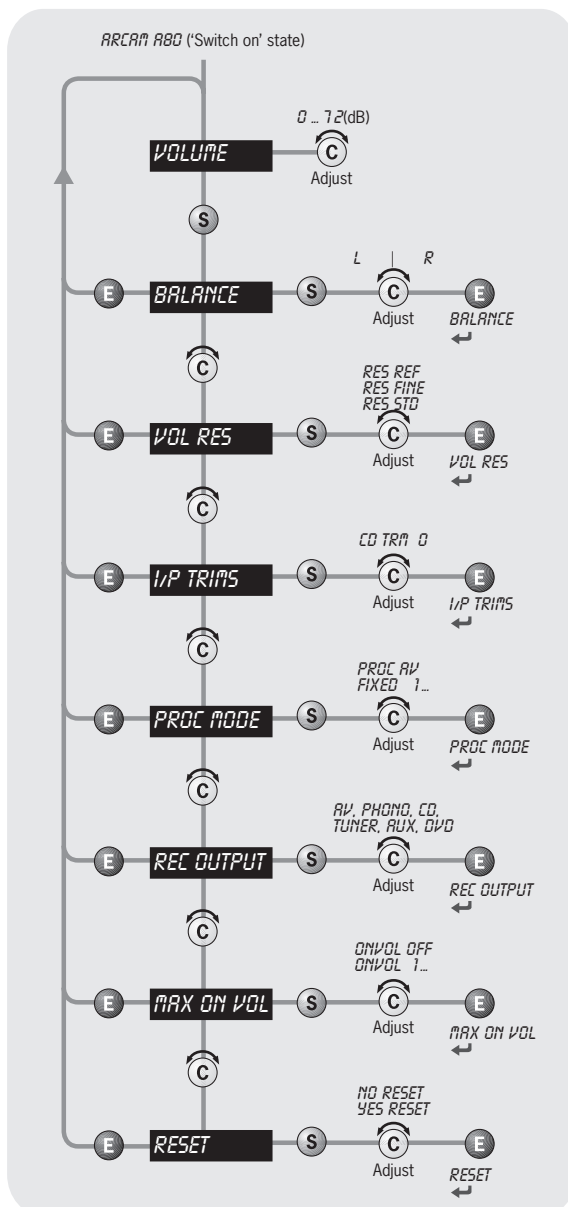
ARCAM A80 ('Switch on' state)

VOLUME

0 ... 72(dB)

C

Adjust

S

E

BALANCE

S

L R

C

Adjust

E

BALANCE

C

E

VOL RES

S

RES REF
RES FINE
RES STD

C

Adjust

E

VOL RES

C

E

I/P TRIMS

S

CD TRM 0

C

Adjust

E

I/P TRIMS

C

E

PROC MODE

S

PROC AV
FIXED 1...

C

Adjust

E

PROC MODE

C

E

REC OUTPUT

S

AV, PHONO, CD,
TUNER, AUX, DVD

C

Adjust

E

REC OUTPUT

C

E

MAX ON VOL

S

ONVOL OFF
ONVOL 1...

C

Adjust

E

MAX ON VOL

C

E

RESET

S

NO RESET
YES RESET

C

Adjust

E

RESET